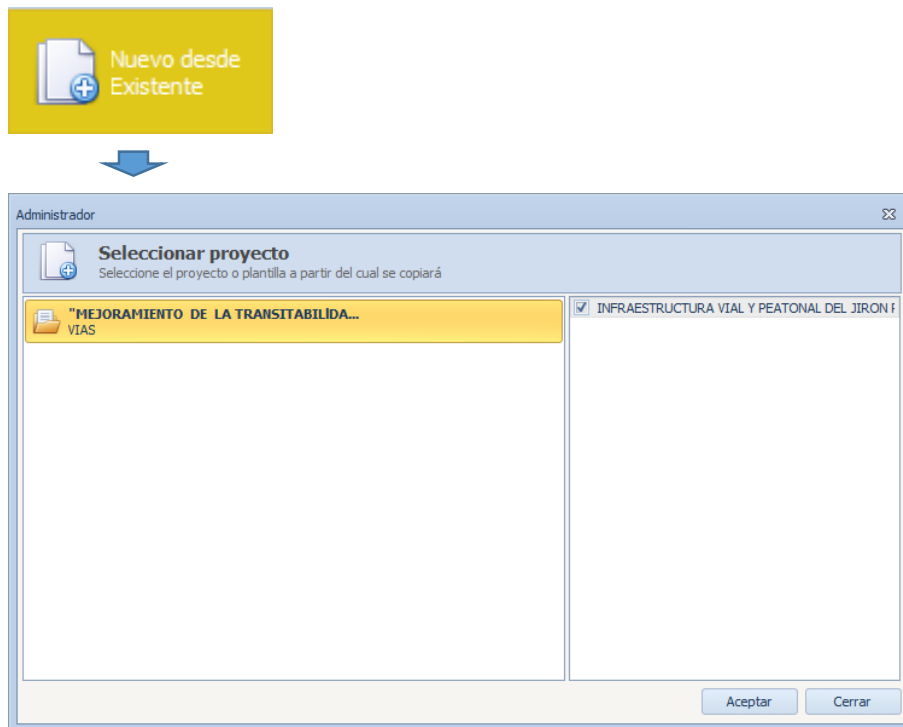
Nuevo desde Existente

Administrador

Seleccionar proyecto
Seleccione el proyecto o plantilla a partir del cual se copiará

"MEJORAMIENTO DE LA TRANSITABILÍDA...
VIAS

INFRAESTRUCTURA VIAL Y PEATONAL DEL JIRON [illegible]

Aceptar
Cerrar